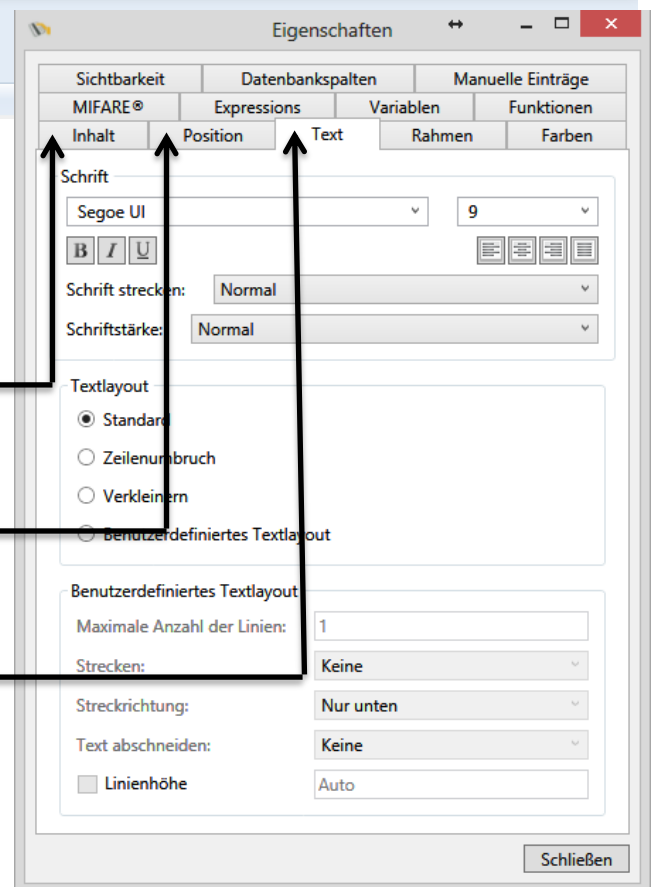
Eigenschaften

Sichtbarkeit | Datenbankspalten | Manuelle Einträge
MIFARE® | Expressions | Variablen | Funktionen
Inhalt | Position | Text | Rahmen | Farben

Schrift
Segoe UI
9
B I U

Schrift strecken: Normal
Schriftstärke: Normal

Textlayout
Standard
Zeilenumbruch
Verkleinern
Benutzerdefiniertes Textlayout

Benutzerdefiniertes Textlayout
Maximale Anzahl der Linien: 1
Strecken: Keine
Streckrichtung: Nur unten
Text abschneiden: Keine
Linienhöhe Auto

Schließen